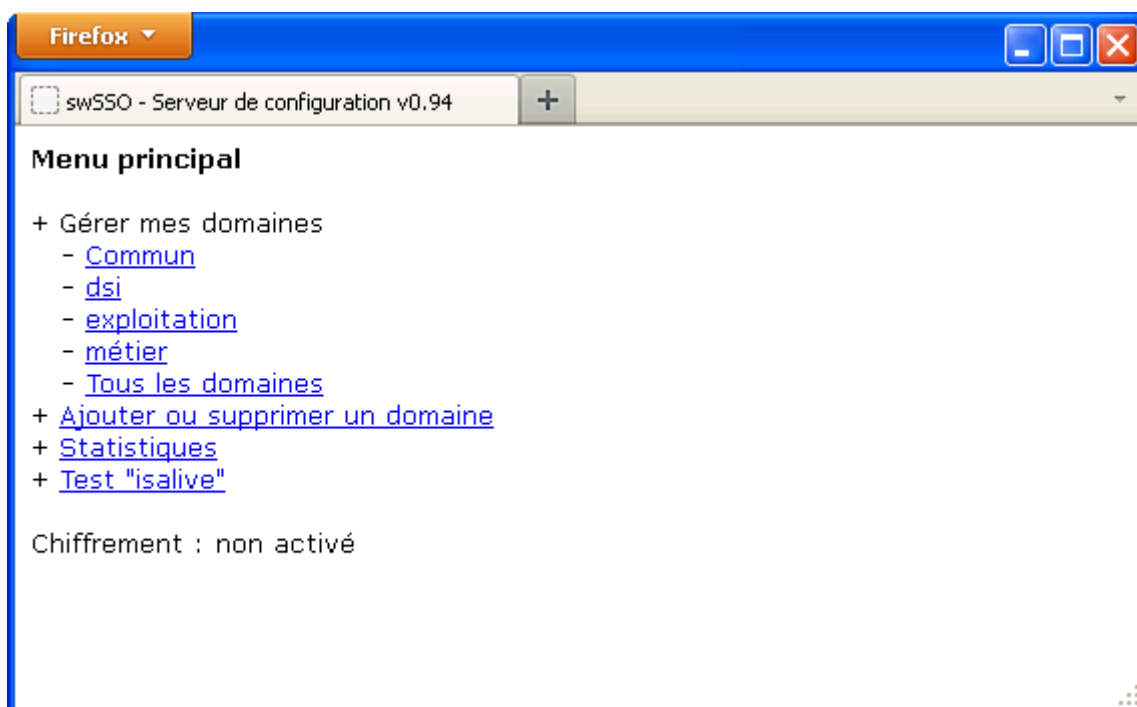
Firefox

swSSO - Serveur de configuration v0.94

+

Menu principal

+ Gérer mes domaines
- Commun
- dsi
- exploitation
- métier
- Tous les domaines
+ Ajouter ou supprimer un domaine
+ Statistiques
+ Test "isalive"

Chiffrement : non activé